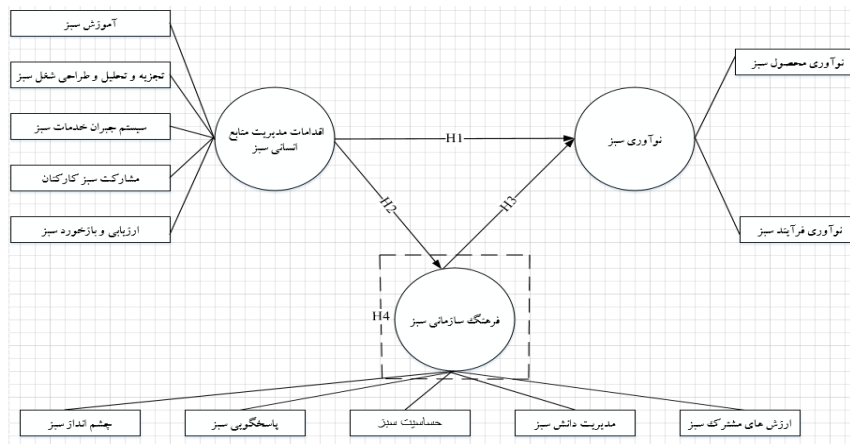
آموزش سبز

تجزیه و تحلیل و طراحی شغل سبز

سیستم جبران خدمات سبز

مشارکت سبز کارکنان

ارزیابی و بازخورد سبز

اقدامات مدیریت منابع انسانی سبز

H1

نوآوری سبز

نوآوری محصول سبز

نوآوری فرآیند سبز

H2

H3

H4

فرهنگ سازمانی سبز

چشم انداز سبز

پاسخگویی سبز

حساسیت سبز

مدیریت دانش سبز

ارزش های مشترک سبز